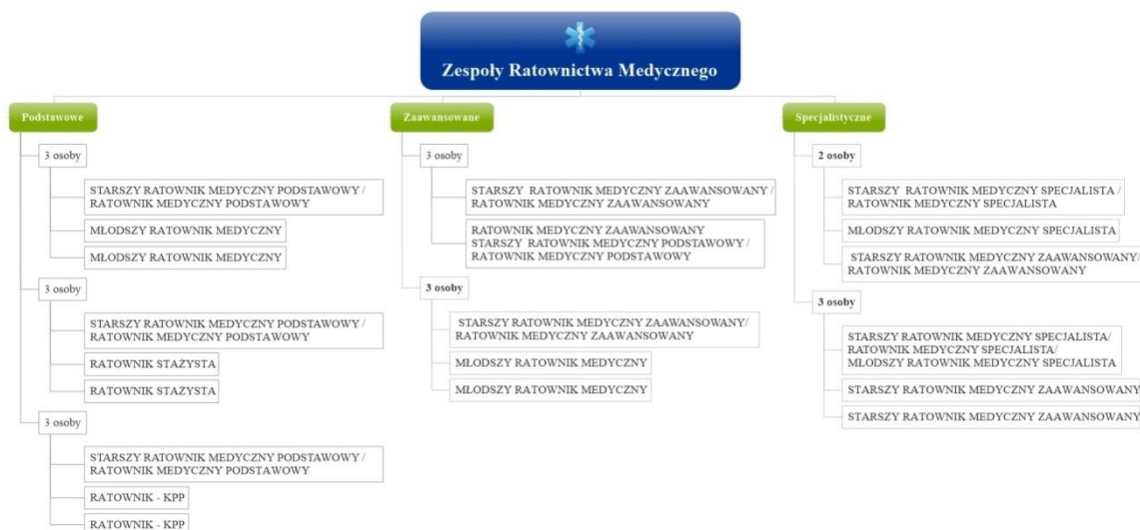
Zespoły Ratownictwa Medycznego

Podstawowe

3 osoby

STARSZY RATOWNIK MEDYCZNY PODSTAWOWY / RATOWNIK MEDYCZNY PODSTAWOWY

MŁODSZY RATOWNIK MEDYCZNY

MŁODSZY RATOWNIK MEDYCZNY

3 osoby

STARSZY RATOWNIK MEDYCZNY PODSTAWOWY / RATOWNIK MEDYCZNY PODSTAWOWY

RATOWNIK STAŻYSTA

RATOWNIK STAŻYSTA

3 osoby

STARSZY RATOWNIK MEDYCZNY PODSTAWOWY / RATOWNIK MEDYCZNY PODSTAWOWY

RATOWNIK - KPP

RATOWNIK - KPP

Zaawansowane

3 osoby

STARSZY RATOWNIK MEDYCZNY ZAAWANSOWANY / RATOWNIK MEDYCZNY ZAAWANSOWANY

RATOWNIK MEDYCZNY ZAAWANSOWANY STARSZY RATOWNIK MEDYCZNY PODSTAWOWY / RATOWNIK MEDYCZNY PODSTAWOWY

3 osoby

STARSZY RATOWNIK MEDYCZNY ZAAWANSOWANY/ RATOWNIK MEDYCZNY ZAAWANSOWANY

MŁODSZY RATOWNIK MEDYCZNY

MŁODSZY RATOWNIK MEDYCZNY

Specjalistyczne

2 osoby

STARSZY RATOWNIK MEDYCZNY SPECJALISTA / RATOWNIK MEDYCZNY SPECJALISTA

MŁODSZY RATOWNIK MEDYCZNY SPECJALISTA

STARSZY RATOWNIK MEDYCZNY ZAAWANSOWANY/ RATOWNIK MEDYCZNY ZAAWANSOWANY

3 osoby

STARSZY RATOWNIK MEDYCZNY SPECJALISTA/ RATOWNIK MEDYCZNY SPECJALISTA/ MŁODSZY RATOWNIK MEDYCZNY SPECJALISTA

STARSZY RATOWNIK MEDYCZNY ZAAWANSOWANY

STARSZY RATOWNIK MEDYCZNY ZAAWANSOWANY